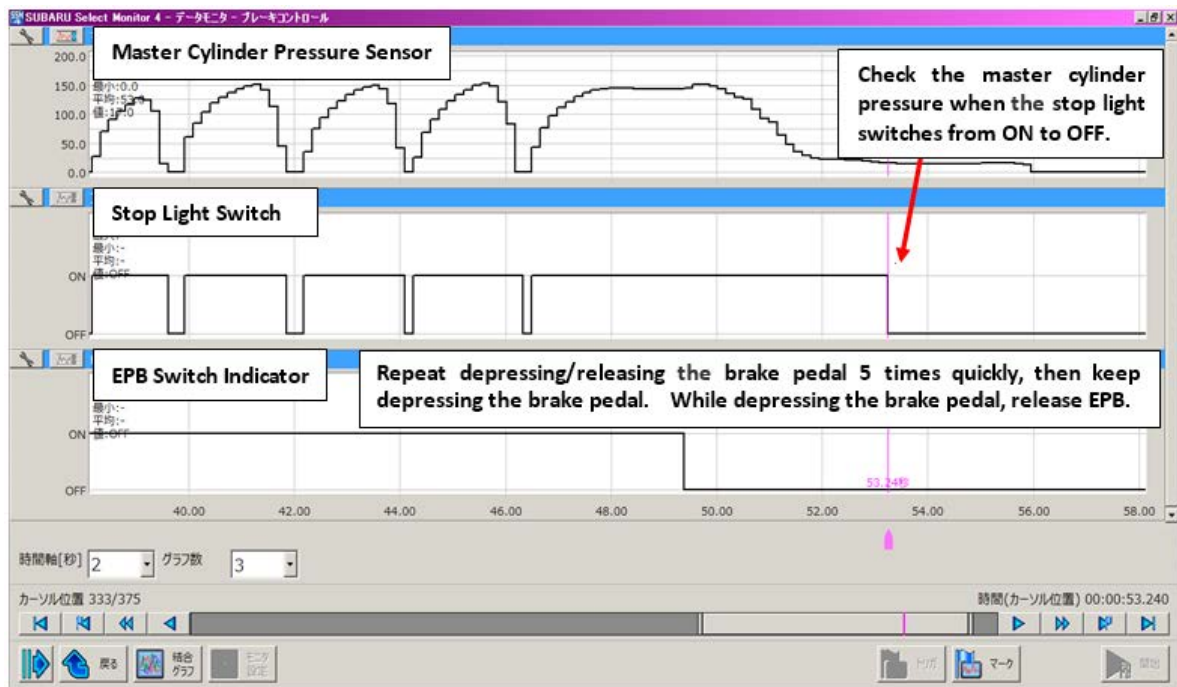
SUBARU Select Monitor 4 - データモニタ - ブレーキコントロール

Master Cylinder Pressure Sensor

200.0
150.0 最小:0.0
平均:53.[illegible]
100.0 値:1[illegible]0
50.0
0.0

Check the master cylinder pressure when the stop light switches from ON to OFF.

Stop Light Switch

最小:-
平均:-
ON 値:OFF
OFF

EPB Switch Indicator

Repeat depressing/releasing the brake pedal 5 times quickly, then keep depressing the brake pedal. While depressing the brake pedal, release EPB.

最小:-
平均:-
ON 値:OFF
OFF

53.24秒

40.00 42.00 44.00 46.00 48.00 50.00 52.00 54.00 56.00 58.00

時間軸[秒] 2 グラフ数 3

カーソル位置 333/375

時間(カーソル位置) 00:00:53.240

戻る 結合グラフ モニタ設定 トリガ マーク 開始